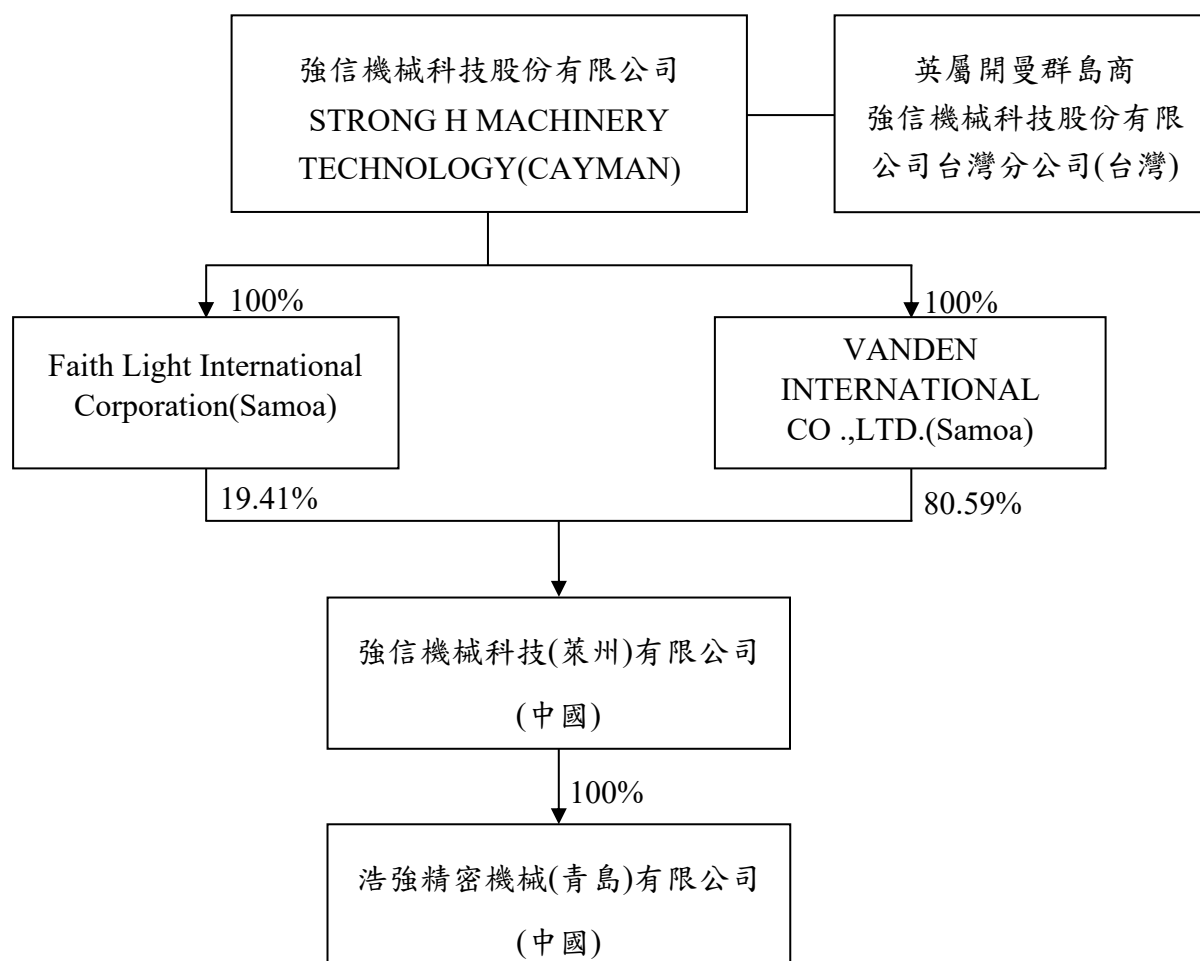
強信機械科技股份有限公司
STRONG H MACHINERY TECHNOLOGY(CAYMAN)

英屬開曼群島商
強信機械科技股份有限公司台灣分公司(台灣)

100%

Faith Light International Corporation(Samoa)

100%

VANDEN INTERNATIONAL CO .,LTD.(Samoa)

19.41%

80.59%

強信機械科技(萊州)有限公司
(中國)

100%

浩強精密機械(青島)有限公司
(中國)